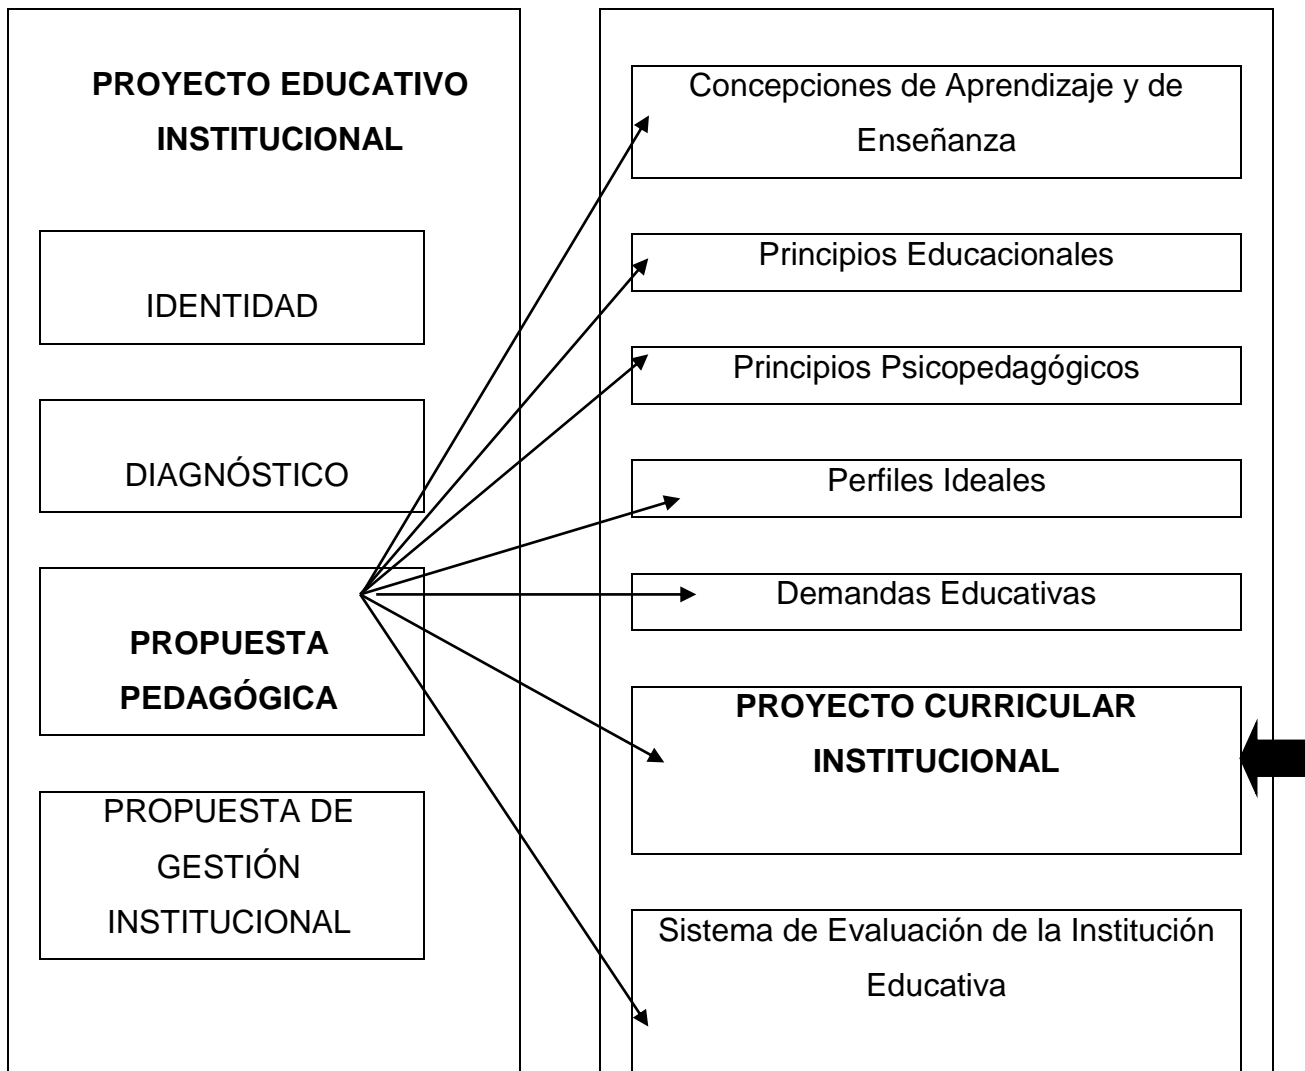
PROYECTO EDUCATIVO INSTITUCIONAL

IDENTIDAD

DIAGNÓSTICO

PROPUESTA PEDAGÓGICA

PROPUESTA DE GESTIÓN INSTITUCIONAL

Concepciones de Aprendizaje y de Enseñanza

Principios Educacionales

Principios Psicopedagógicos

Perfiles Ideales

Demandas Educativas

PROYECTO CURRICULAR INSTITUCIONAL

Sistema de Evaluación de la Institución Educativa